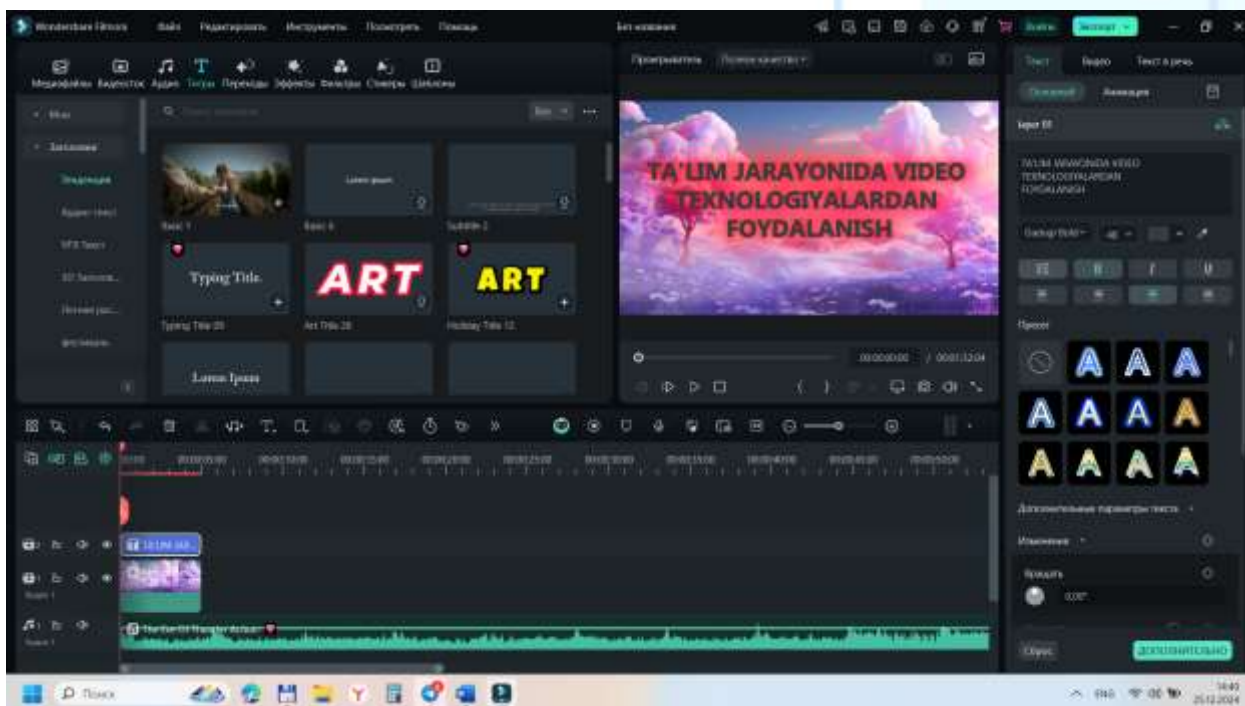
Wondershare Filmora Файл Редактировать Инструменты Посмотреть Помощь

Без названия

Экспорт

Медиафайлы Видеосток Аудио Титры Переходы Эффекты Фильтры Стикеры Шаблоны

Мои
Заголовки
Рекомендации
Typing Title.
ART
ART
Lorem Ipsum

Basic 1
Basic 6
Subtitle 2
Typing Title 05
Art Title 28
Holiday Title 12

Проигрыватель

TA'LIM JARAYONIDA VIDEO TEXNOLOGIYALARDAN FOYDALANISH

00:00:00:00 / 00:00:12:04

Текст Видео Текст в речь
Основной Анимация

TA'LIM JARAYONIDA VIDEO TEXNOLOGIYALARDAN FOYDALANISH

Пресет

A A A A A A A A A A A

Дополнительные параметры текста
Изменение
Вращать
0.00°

Сброс ДОПОЛНИТЕЛЬНО

Поиск

ENG 14:40 25.12.2024